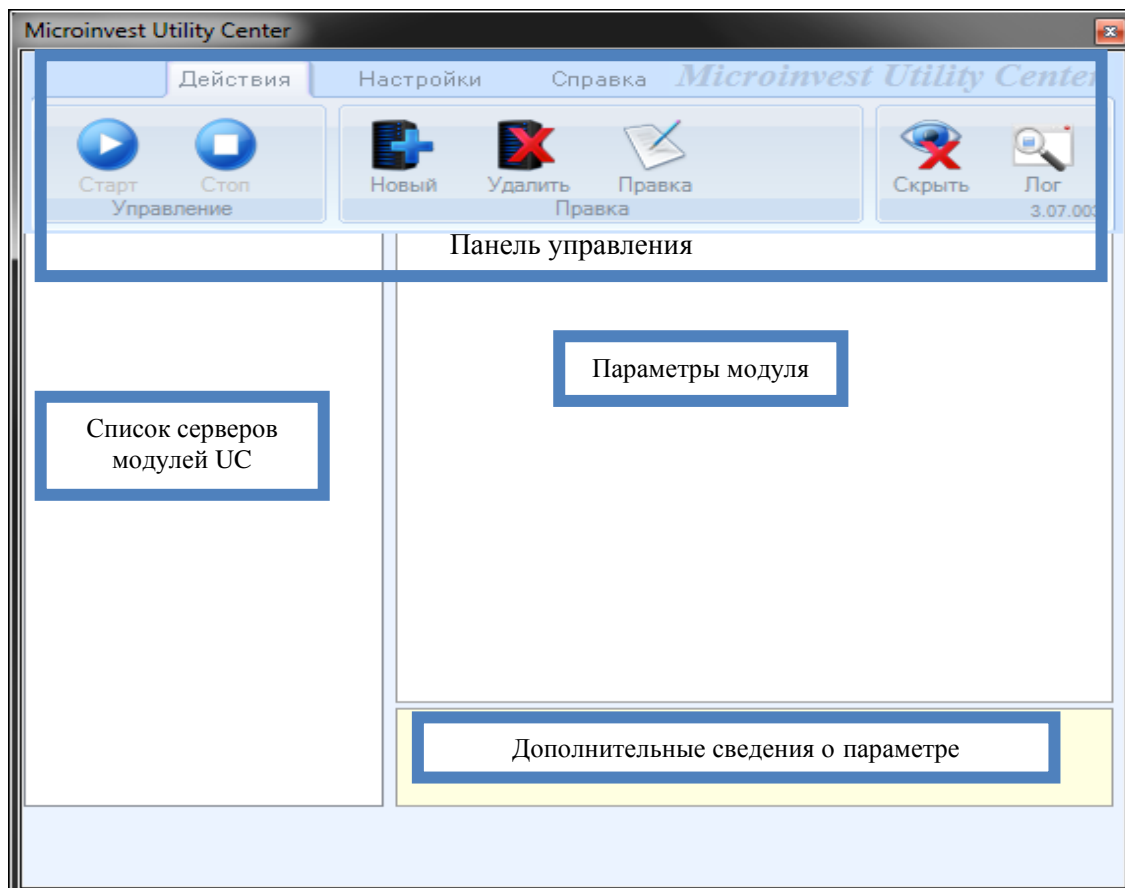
Microinvest Utility Center

Действия Настройки Справка Microinvest Utility Center

Старт Стоп
Управление

Новый Удалить Правка
Правка

Скрыть Лог
3.07.00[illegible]

Панель управления

Параметры модуля

Список серверов модулей UC

Дополнительные сведения о параметре